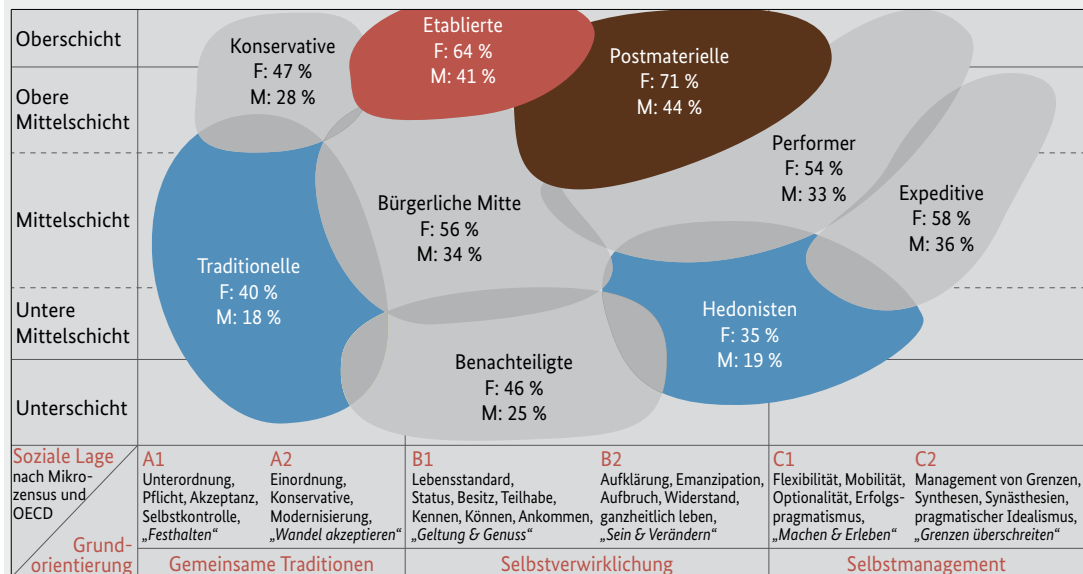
Oberschicht
Obere Mittelschicht
Mittelschicht
Untere Mittelschicht
Unterschicht

Konservative
F: 47 %
M: 28 %

Etablierte
F: 64 %
M: 41 %

Postmaterielle
F: 71 %
M: 44 %

Performer
F: 54 %
M: 33 %

Expeditive
F: 58 %
M: 36 %

Bürgerliche Mitte
F: 56 %
M: 34 %

Traditionelle
F: 40 %
M: 18 %

Hedonisten
F: 35 %
M: 19 %

Benachteiligte
F: 46 %
M: 25 %

Soziale Lage nach Mikrozensus und OECD

Grundorientierung

| A1 | A2 | B1 | B2 | C1 | C2 |
|---|---|---|---|---|---|
| Unterordnung, Pflicht, Akzeptanz, Selbstkontrolle, „Festhalten“ | Einordnung, Konservative, Modernisierung, „Wandel akzeptieren“ | Lebensstandard, Status, Besitz, Teilhabe, Kennen, Können, Ankommen, „Geltung & Genuss“ | Aufklärung, Emanzipation, Aufbruch, Widerstand, ganzheitlich leben, „Sein & Verändern“ | Flexibilität, Mobilität, Optionalität, Erfolgspragmatismus, „Machen & Erleben“ | Management von Grenzen, Synthesen, Synästhesien, pragmatischer Idealismus, „Grenzen überschreiten“ |

Gemeinsame Traditionen
Selbstverwirklichung
Selbstmanagement